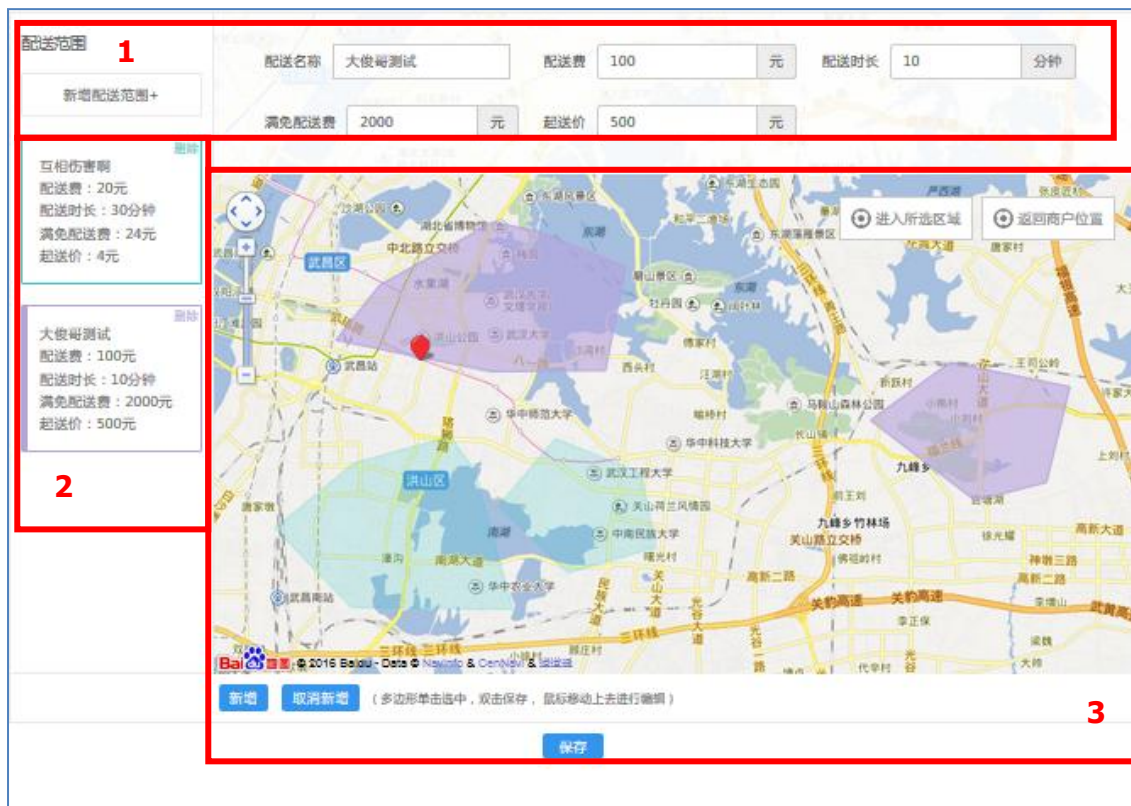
配送范围

1

新增配送范围+

配送名称 大俊哥测试

配送费 100 元

配送时长 10 分钟

满免配送费 2000 元

起送价 500 元

删除

互相伤害啊
配送费：20元
配送时长：30分钟
满免配送费：24元
起送价：4元

删除

大俊哥测试
配送费：100元
配送时长：10分钟
满免配送费：2000元
起送价：500元

2

进入所选区域

返回商户位置

武昌区

洪山区

武昌站

华中师范大学

华中科技大学

武汉工程大学

中南民族大学

华中农业大学

九峰乡

九峰乡竹林场

关山路立交桥

南湖

东湖

武昌南站

关豹高速

三环线

© 2016 Baidu - Data © NavInfo & CenNavi & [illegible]

新增

取消新增

（多边形单击选中，双击保存，鼠标移动上去进行编辑）

3

保存